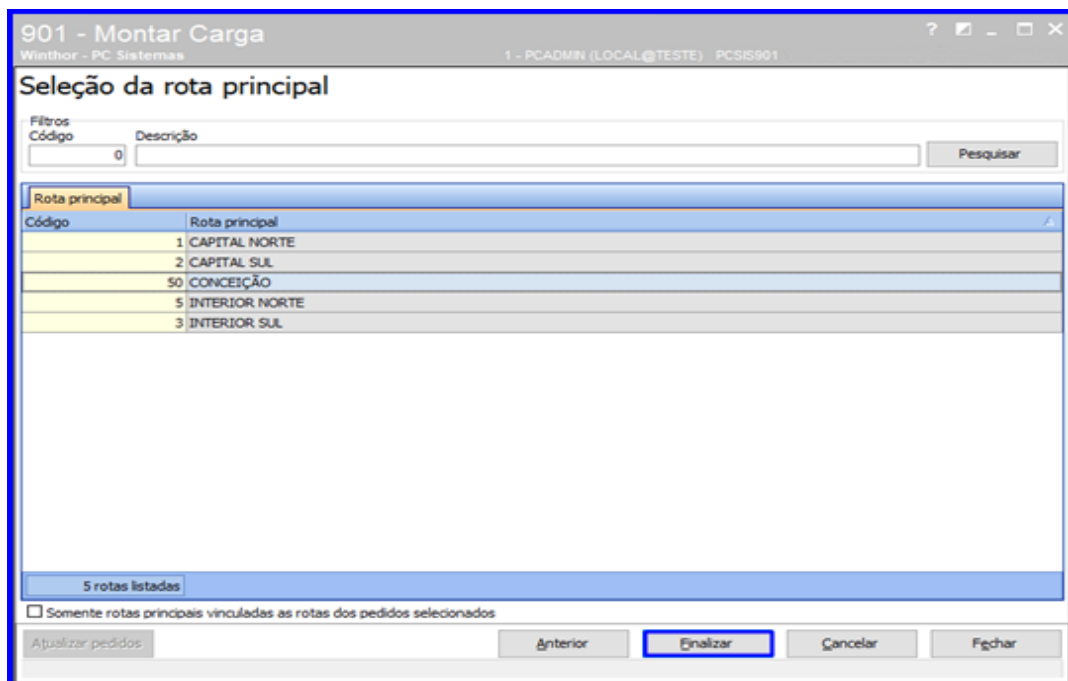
901 - Montar Carga
Winthor - PC Sistemas
1 - PCADMIN (LOCAL@TESTE) PCSIS901
? _ □ ×

Seleção da rota principal

Filtros
Código
0
Descrição
Pesquisar

Rota principal

| Código | Rota principal |
|---|---|
| 1 | CAPITAL NORTE |
| 2 | CAPITAL SUL |
| 50 | CONCEIÇÃO |
| 5 | INTERIOR NORTE |
| 3 | INTERIOR SUL |

5 rotas listadas

Somente rotas principais vinculadas as rotas dos pedidos selecionados

Atualizar pedidos
Anterior
Finalizar
Cancelar
Fechar